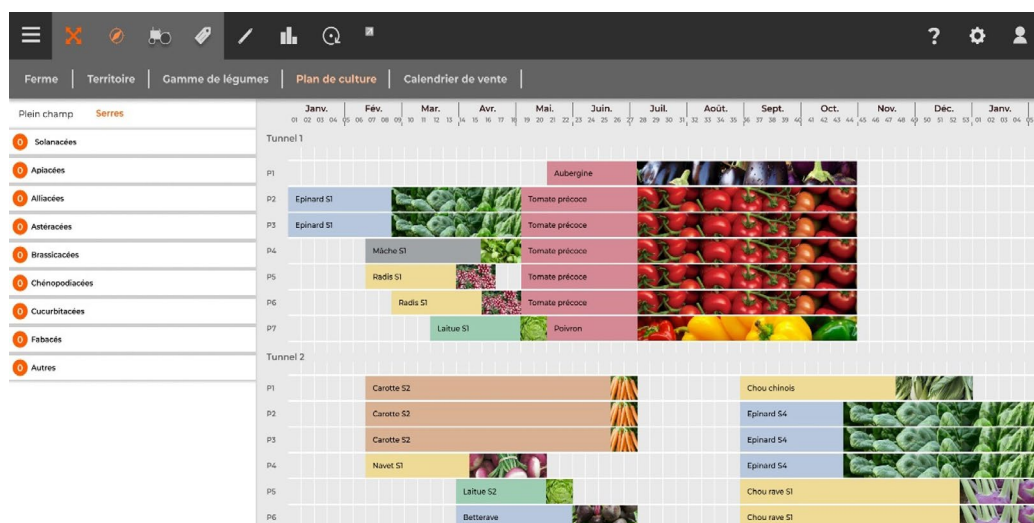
Ferme | Territoire | Gamme de légumes | Plan de culture | Calendrier de vente

Plein champ Serres

0 Solanacées
0 Apiacées
0 Alliacées
0 Astéracées
0 Brassicacées
0 Chénopodiacées
0 Cucurbitacées
0 Fabacés
0 Autres

Janv. Fév. Mar. Avr. Mai. Juin. Juil. Août. Sept. Oct. Nov. Déc. Janv.
01 02 03 04 05 06 07 08 09 10 11 12 13 14 15 16 17 18 19 20 21 22 23 24 25 26 27 28 29 30 31 32 33 34 35 36 37 38 39 40 41 42 43 44 45 46 47 48 49 50 51 52 53 01 02 03 04 05

Tunnel 1
P1 Aubergine
P2 Epinard S1 Tomate précoce
P3 Epinard S1 Tomate précoce
P4 Mâche S1 Tomate précoce
P5 Radis S1 Tomate précoce
P6 Radis S1 Tomate précoce
P7 Laitue S1 Poivron

Tunnel 2
P1 Carotte S2 Chou chinois
P2 Carotte S2 Epinard S4
P3 Carotte S2 Epinard S4
P4 Navet S1 Epinard S4
P5 Laitue S2 Chou rave S1
P6 Betterave Chou rave S1